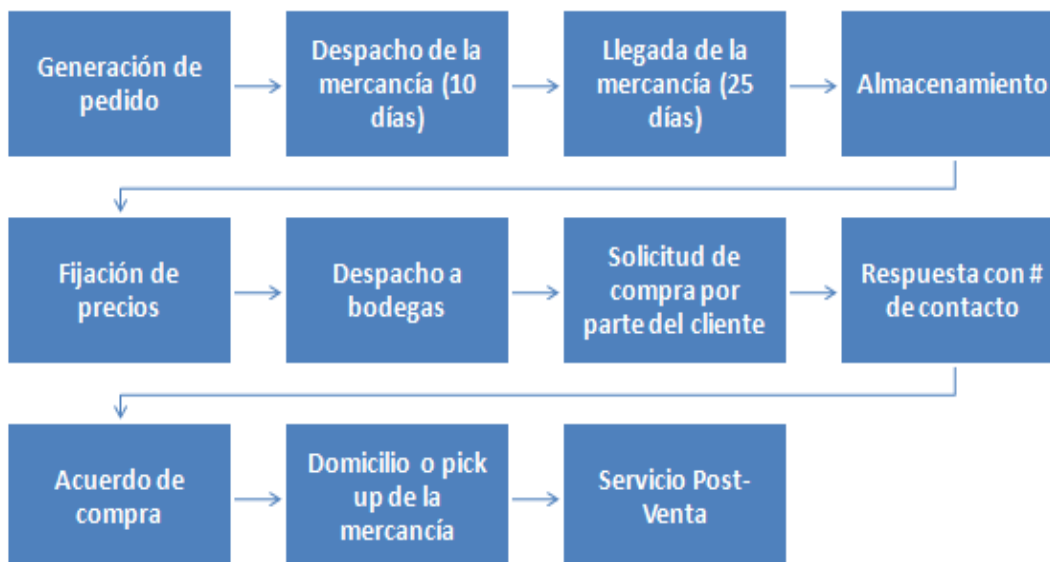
Generación de pedido

Despacho de la mercancía (10 días)

Llegada de la mercancía (25 días)

Almacenamiento

Fijación de precios

Despacho a bodegas

Solicitud de compra por parte del cliente

Respuesta con # de contacto

Acuerdo de compra

Domicilio o pick up de la mercancía

Servicio Post-Venta